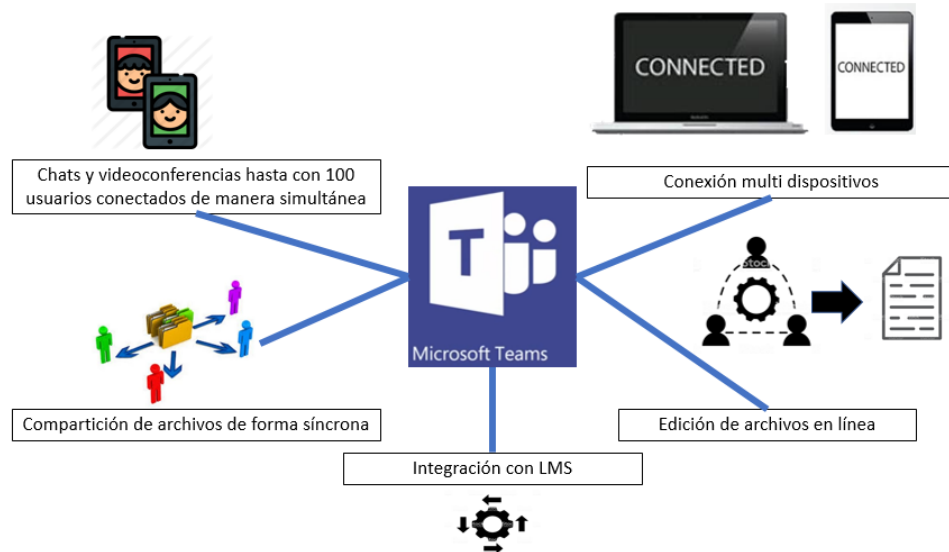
CONNECTED

CONNECTED

Chats y videoconferencias hasta con 100 usuarios conectados de manera simultánea

Conexión multi dispositivos

T

Microsoft Teams

Compartición de archivos de forma síncrona

Edición de archivos en línea

Integración con LMS